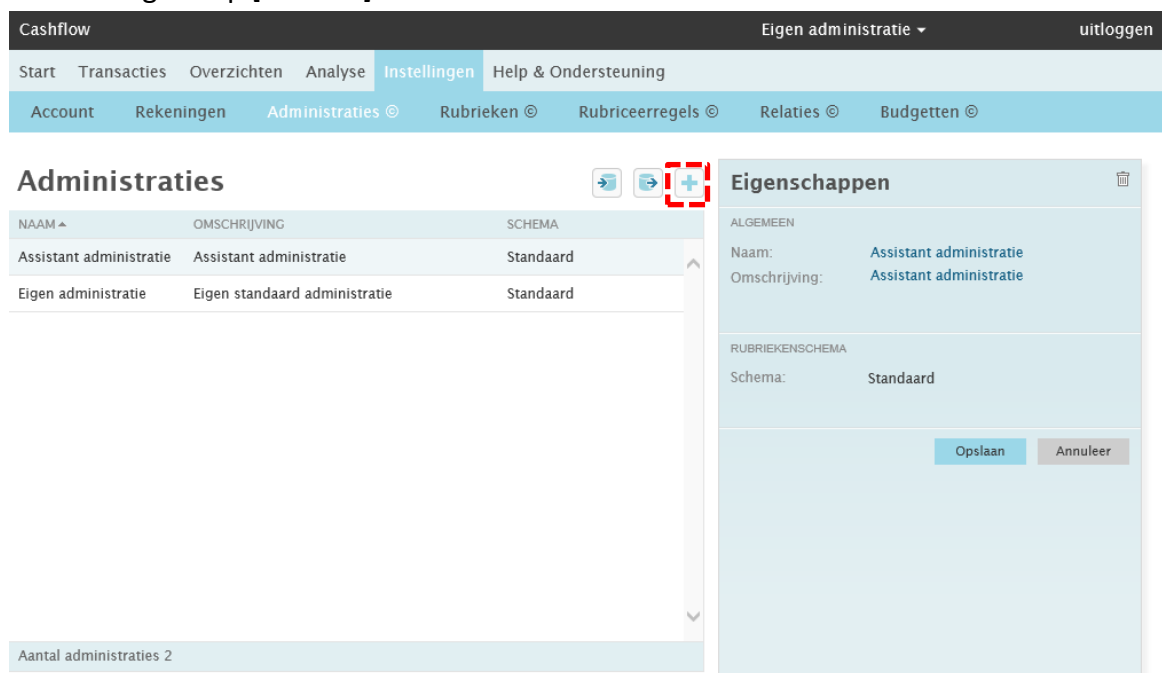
Cashflow

Eigen administratie ▾

uitloggen

Start Transacties Overzichten Analyse Instellingen Help & Ondersteuning

Account Rekeningen Administraties © Rubrieken © Rubriceerregels © Relaties © Budgetten ©

Administraties

| NAAM ▲ | OMSCHRIJVING | SCHEMA |
|---|---|---|
| Assistant administratie | Assistant administratie | Standaard |
| Eigen administratie | Eigen standaard administratie | Standaard |

Aantal administraties 2

Eigenschappen

ALGEMEEN

Naam: Assistant administratie

Omschrijving: Assistant administratie

RUBRIEKENSCHEMA

Schema: Standaard

Opslaan Annuleer